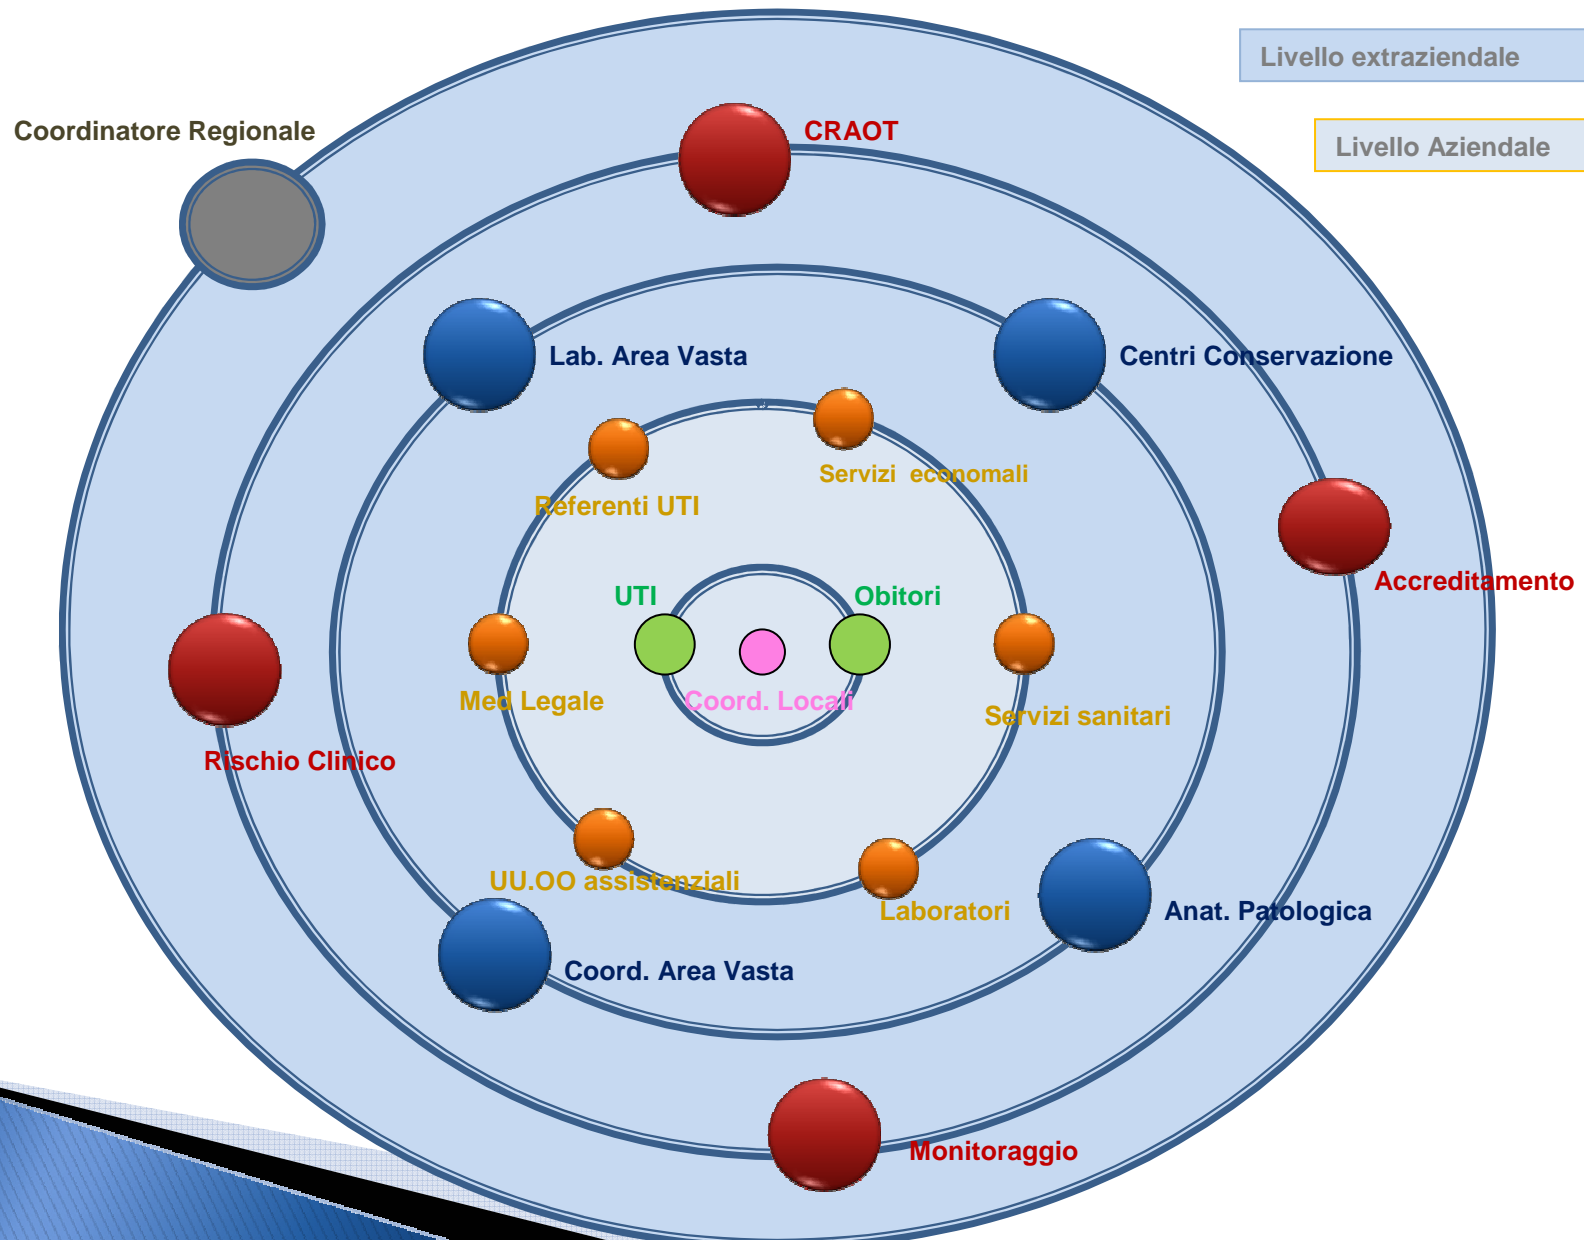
Livello extraziendale

Livello Aziendale

Coordinatore Regionale

CRAOT

Lab. Area Vasta

Centri Conservazione

Servizi economali

Referenti UTI

Accreditamento

UTI

Obitori

Med Legale

Coord. Locali

Servizi sanitari

Rischio Clinico

UU.OO assistenziali

Laboratori

Anat. Patologica

Coord. Area Vasta

Monitoraggio